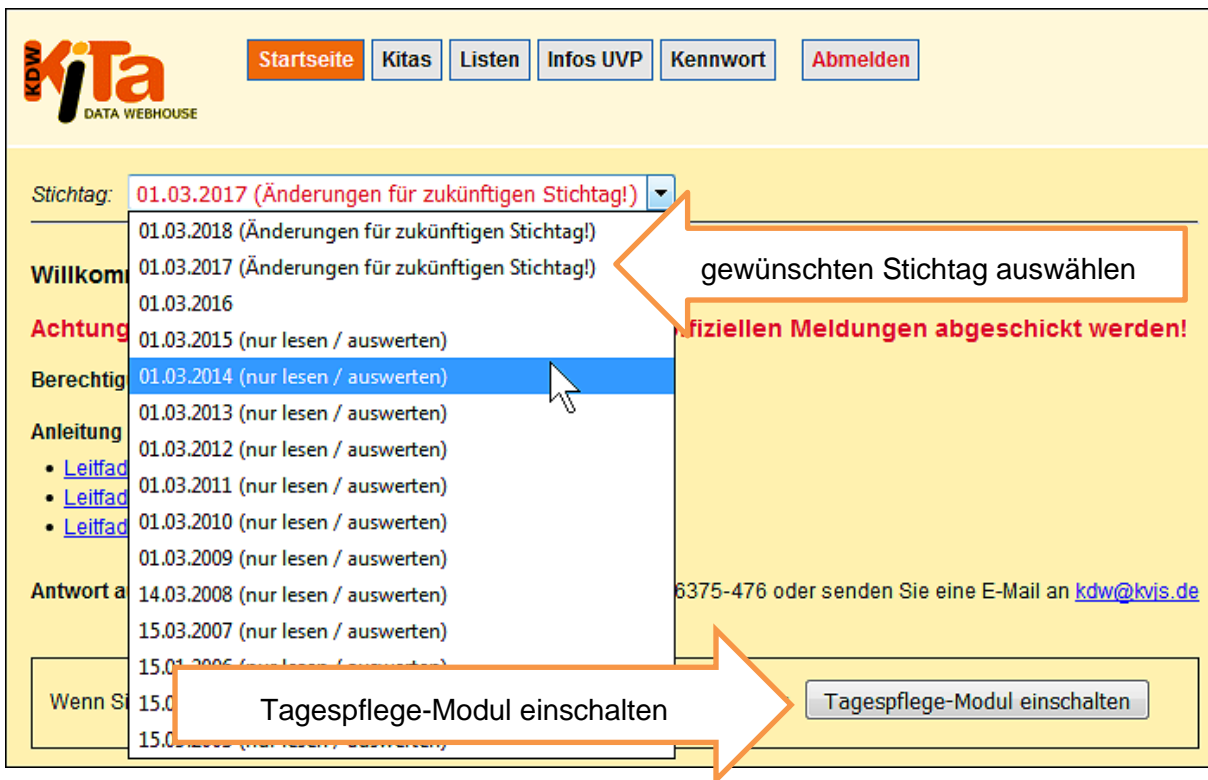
KDW KiTa DATA WEBHOUSE

Startseite Kitas Listen Infos UVP Kennwort Abmelden

Stichtag: 01.03.2017 (Änderungen für zukünftigen Stichtag!)

01.03.2018 (Änderungen für zukünftigen Stichtag!)
01.03.2017 (Änderungen für zukünftigen Stichtag!)
01.03.2016
01.03.2015 (nur lesen / auswerten)
01.03.2014 (nur lesen / auswerten)
01.03.2013 (nur lesen / auswerten)
01.03.2012 (nur lesen / auswerten)
01.03.2011 (nur lesen / auswerten)
01.03.2010 (nur lesen / auswerten)
01.03.2009 (nur lesen / auswerten)
14.03.2008 (nur lesen / auswerten)
15.03.2007 (nur lesen / auswerten)
15.0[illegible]
15.0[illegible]
15.0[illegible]

gewünschten Stichtag auswählen

Willkom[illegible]

Achtung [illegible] fiziellen Meldungen abgeschickt werden!

Berechtig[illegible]

Anleitung

• Leitfad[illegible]
• Leitfad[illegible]
• Leitfad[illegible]

Antwort a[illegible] 6375-476 oder senden Sie eine E-Mail an kdw@kvjs.de

Wenn Si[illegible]

Tagespflege-Modul einschalten

Tagespflege-Modul einschalten